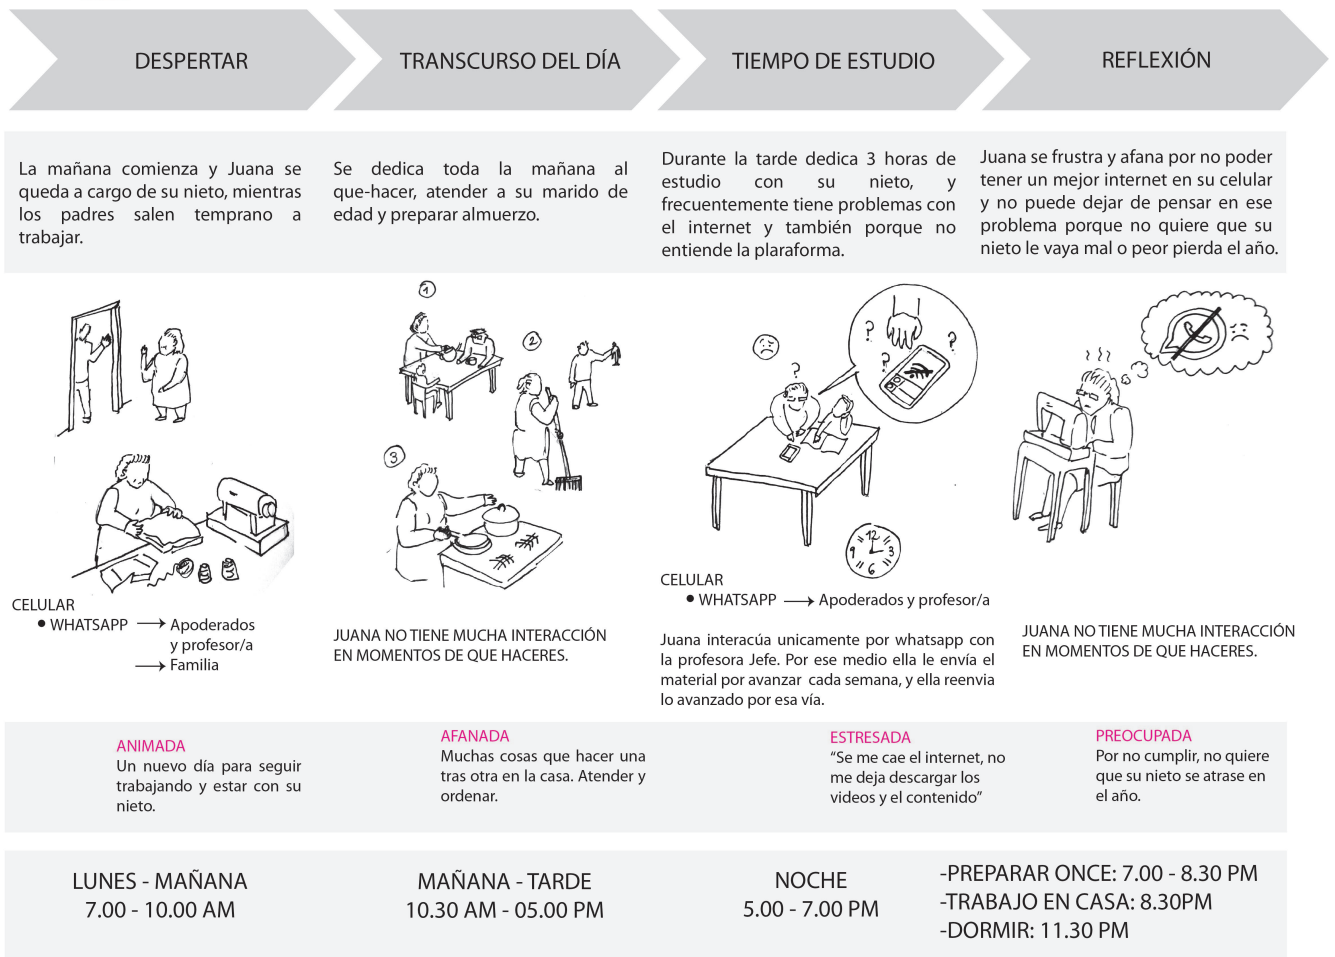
DESPERTAR

TRANSCURSO DEL DÍA

TIEMPO DE ESTUDIO

REFLEXIÓN

La mañana comienza y Juana se queda a cargo de su nieto, mientras los padres salen temprano a trabajar.

Se dedica toda la mañana al que-hacer, atender a su marido de edad y preparar almuerzo.

Durante la tarde dedica 3 horas de estudio con su nieto, y frecuentemente tiene problemas con el internet y también porque no entiende la plaforma.

Juana se frustra y afana por no poder tener un mejor internet en su celular y no puede dejar de pensar en ese problema porque no quiere que su nieto le vaya mal o peor pierda el año.

1

2

3

CELULAR
• WHATSAPP → Apoderados y profesor/a
→ Familia

JUANA NO TIENE MUCHA INTERACCIÓN EN MOMENTOS DE QUE HACERES.

CELULAR
• WHATSAPP → Apoderados y profesor/a

Juana interacúa unicamente por whatsapp con la profesora Jefe. Por ese medio ella le envía el material por avanzar cada semana, y ella reenvia lo avanzado por esa vía.

JUANA NO TIENE MUCHA INTERACCIÓN EN MOMENTOS DE QUE HACERES.

ANIMADA
Un nuevo día para seguir trabajando y estar con su nieto.

AFANADA
Muchas cosas que hacer una tras otra en la casa. Atender y ordenar.

ESTRESADA
"Se me cae el internet, no me deja descargar los videos y el contenido"

PREOCUPADA
Por no cumplir, no quiere que su nieto se atrase en el año.

LUNES - MAÑANA
7.00 - 10.00 AM

MAÑANA - TARDE
10.30 AM - 05.00 PM

NOCHE
5.00 - 7.00 PM

-PREPARAR ONCE: 7.00 - 8.30 PM
-TRABAJO EN CASA: 8.30PM
-DORMIR: 11.30 PM